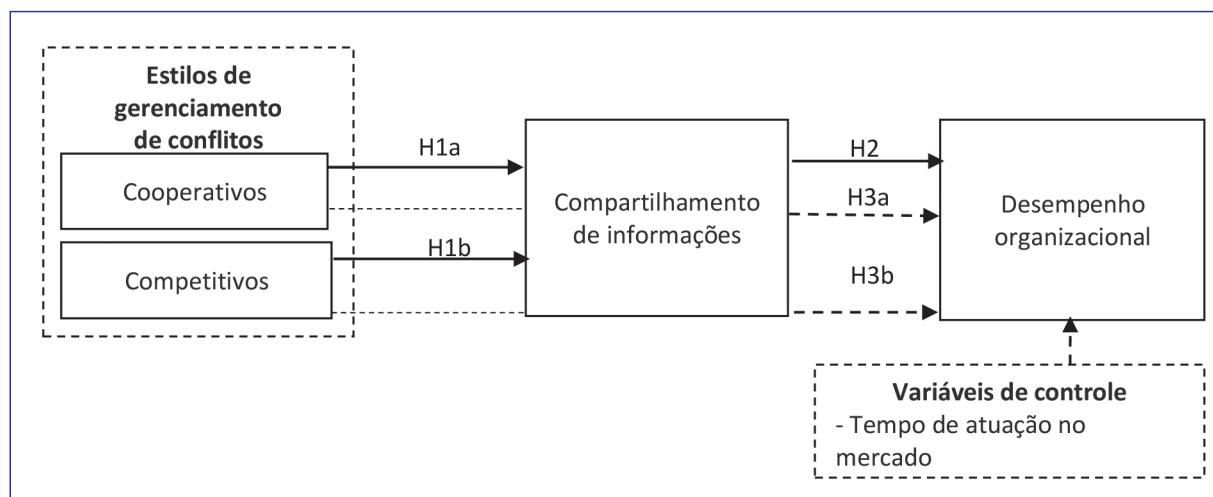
Estilos de gerenciamento de conflitos

Cooperativos

Competitivos

H1a

H1b

Compartilhamento de informações

H2

H3a

H3b

Desempenho organizacional

Variáveis de controle
- Tempo de atuação no mercado